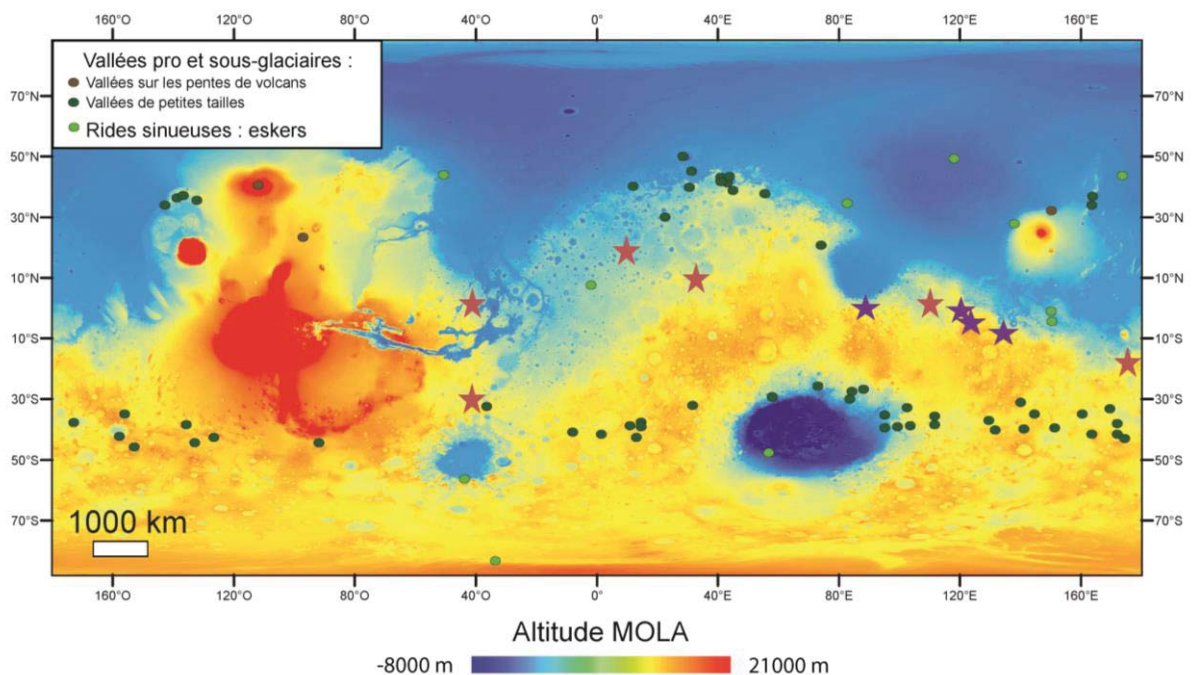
160°O 120°O 80°O 40°O 0° 40°E 80°E 120°E 160°E

Vallées pro et sous-glaciaires :
Vallées sur les pentes de volcans
Vallées de petites tailles
Rides sinueuses : eskers

70°N 50°N 30°N 10°N 10°S 30°S 50°S 70°S

70°N 50°N 30°N 10°N 10°S 30°S 50°S 70°S

1000 km

160°O 120°O 80°O 40°O 0° 40°E 80°E 120°E 160°E

Altitude MOLA
-8000 m 21000 m